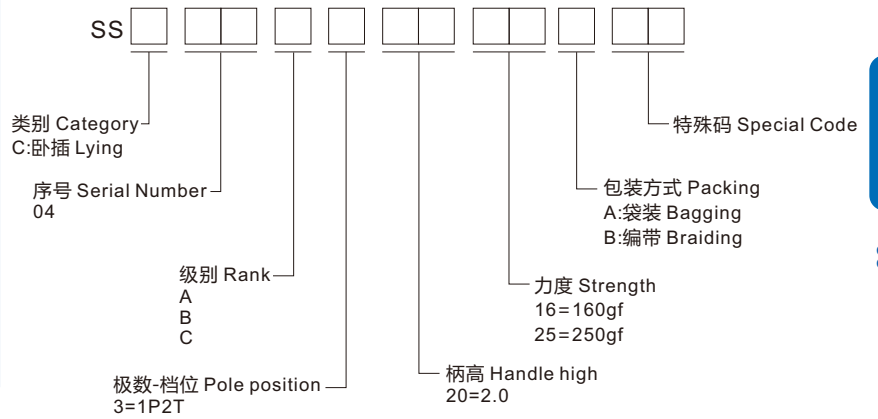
SS

特殊码 Special Code

类别 Category
C:卧插 Lying

包装方式 Packing
A:袋装 Bagging
B:编带 Braiding

序号 Serial Number
04

级别 Rank
A
B
C

力度 Strength
16=160gf
25=250gf

柄高 Handle high
20=2.0

极数-档位 Pole position
3=1P2T